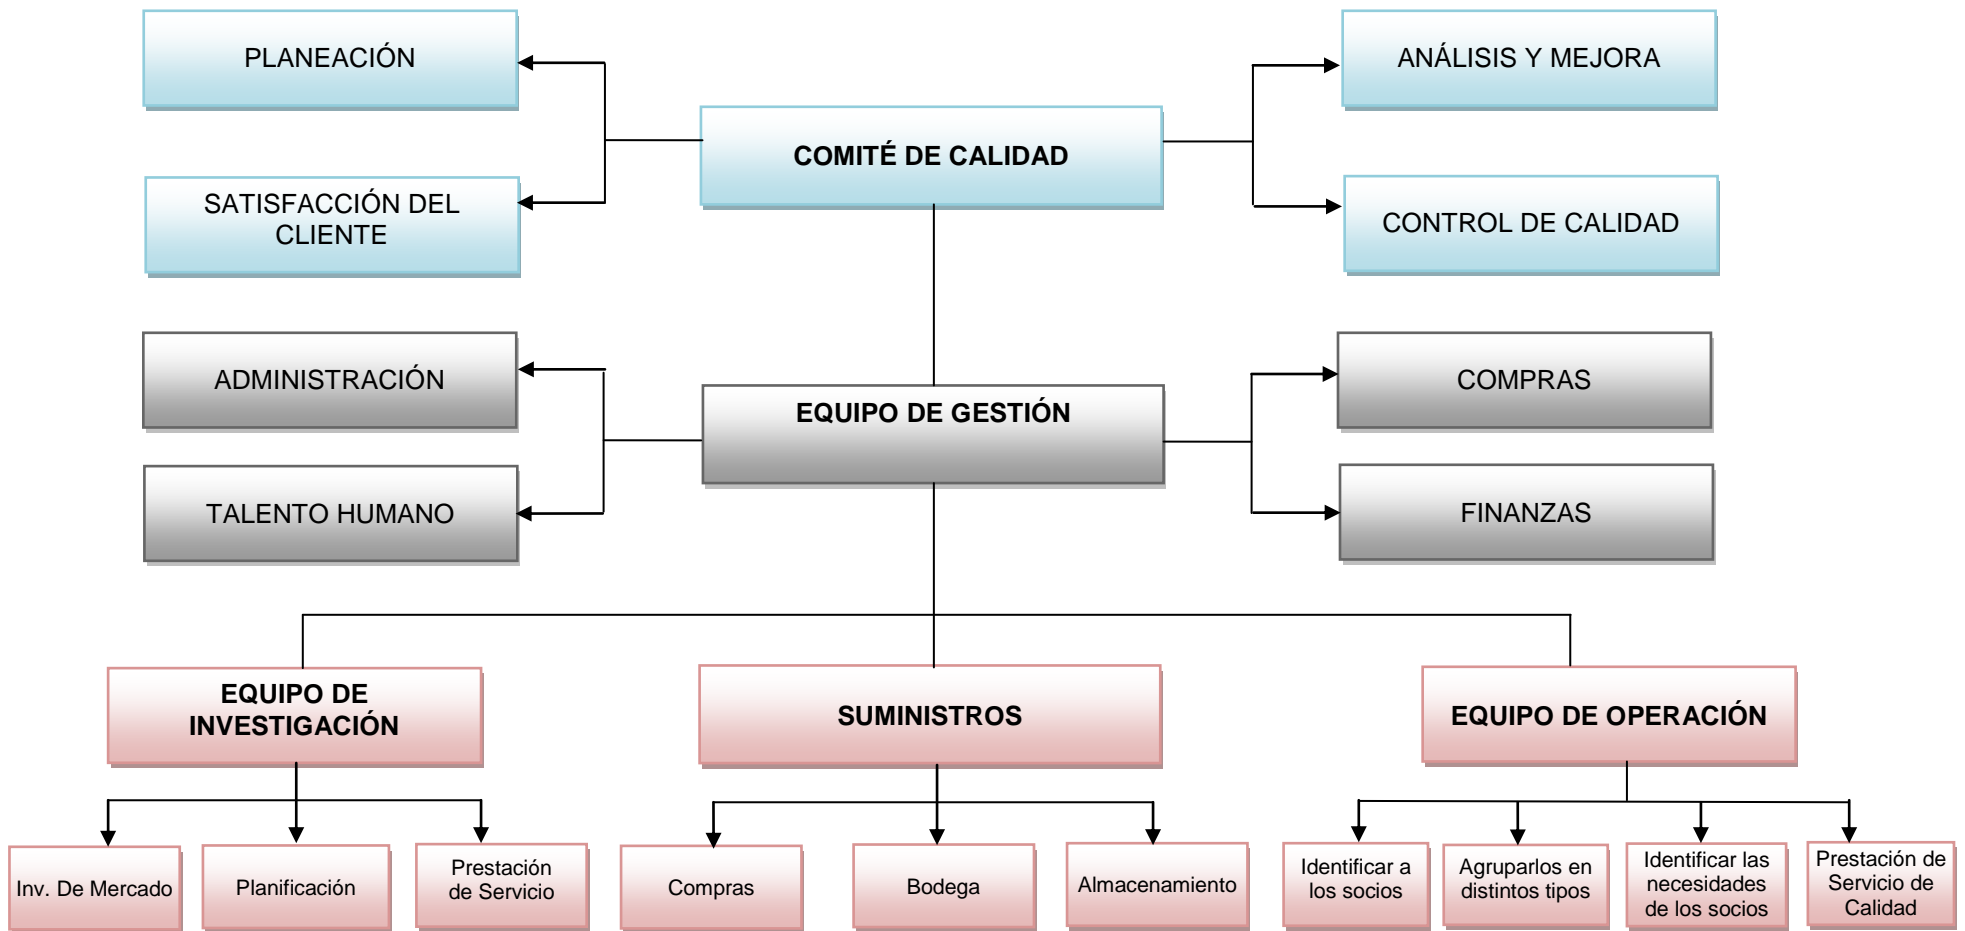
PLANEACIÓN

SATISFACCIÓN DEL CLIENTE

COMITÉ DE CALIDAD

ANÁLISIS Y MEJORA

CONTROL DE CALIDAD

ADMINISTRACIÓN

TALENTO HUMANO

EQUIPO DE GESTIÓN

COMPRAS

FINANZAS

EQUIPO DE INVESTIGACIÓN

SUMINISTROS

EQUIPO DE OPERACIÓN

Inv. De Mercado

Planificación

Prestación de Servicio

Compras

Bodega

Almacenamiento

Identificar a los socios

Agruparlos en distintos tipos

Identificar las necesidades de los socios

Prestación de Servicio de Calidad